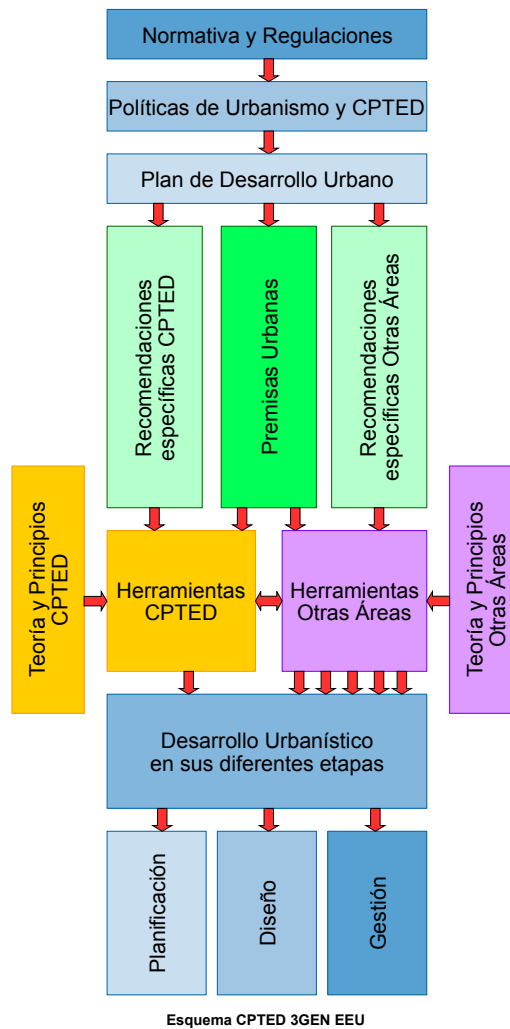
Normativa y Regulaciones

Políticas de Urbanismo y CPTED

Plan de Desarrollo Urbano

Recomendaciones específicas CPTED

Premisas Urbanas

Recomendaciones específicas Otras Áreas

Teoría y Principios CPTED

Herramientas CPTED

Herramientas Otras Áreas

Teoría y Principios Otras Áreas

Desarrollo Urbanístico en sus diferentes etapas

Planificación

Diseño

Gestión

Esquema CPTED 3GEN EEU